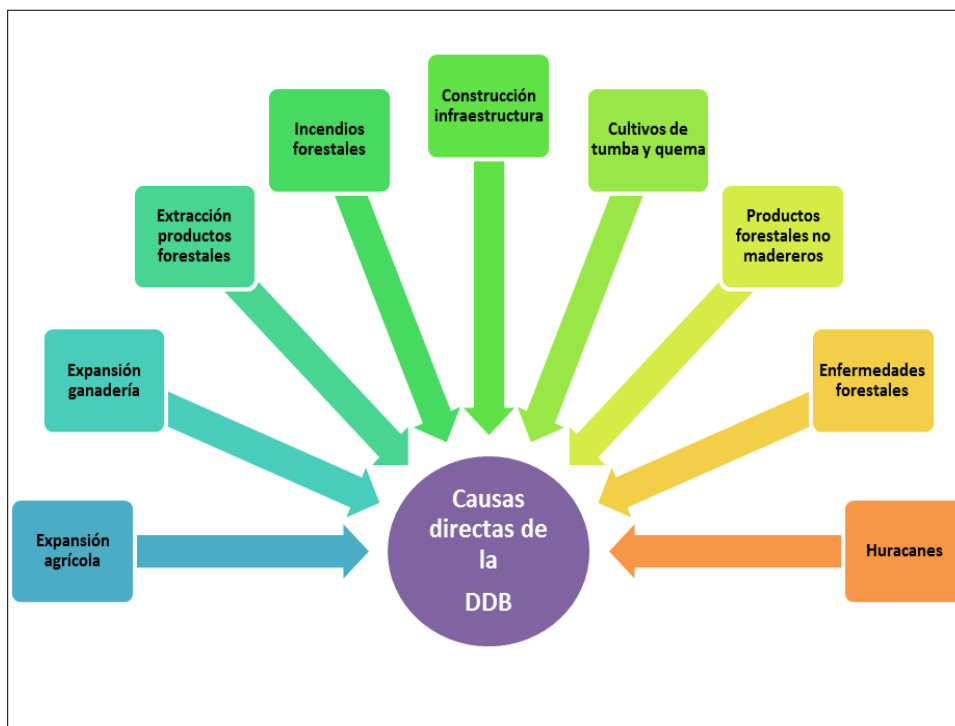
Construcción infraestructura

Incendios forestales

Cultivos de tumba y quema

Extracción productos forestales

Productos forestales no madereros

Expansión ganadería

Enfermedades forestales

Expansión agrícola

Causas directas de la DDB

Huracanes